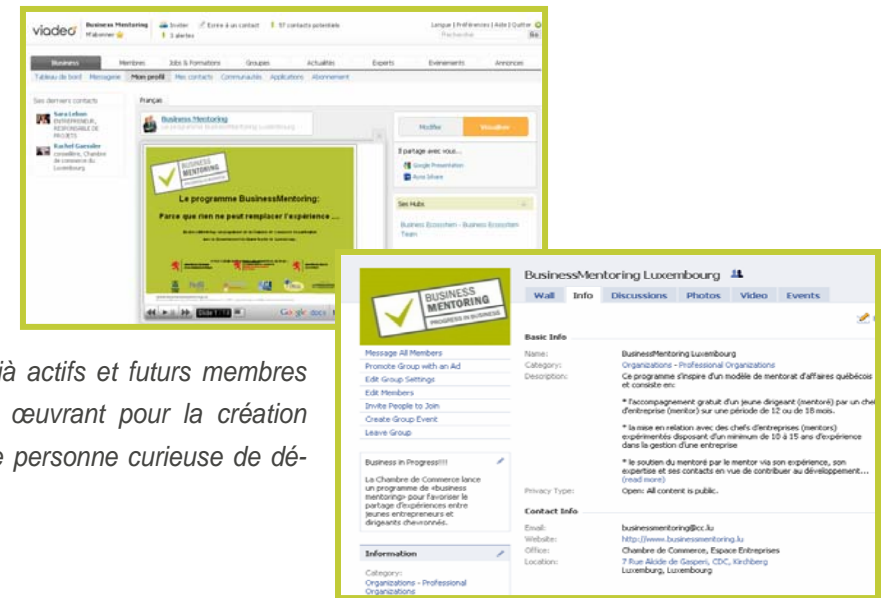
viadeo Business Mentoring M'abonner Inviter Écrire à un contact 57 contacts potentiels 3 alertes Langue | Préférences | Aide | Quitter Rechercher Go

Business Membres Jobs & Formations Groupes Actualités Experts Événements Annonces

Tableau de bord Messagerie Mon profil Mes contacts Communautés Applications Abonnement

Ses derniers contacts

Sara Lebon ENTREPRENEUR, RESPONSABLE DE PROJETS

Rachel Gaessler conseillère, Chambre de commerce du Luxembourg

Français

Business Mentoring

Modifier Visualiser

Il partage avec vous...

Google Presentation

Avoir Share

Ses Hubs

Business Ecosystem - Business Ecosystem Team

BUSINESS MENTORING

Le programme BusinessMentoring:

Parce que rien ne peut remplacer l'expérience ...

Google docs

BusinessMentoring Luxembourg

Wall Info Discussions Photos Video Events

BUSINESS MENTORING PROGRESS IN BUSINESS

Message All Members
Promote Group with an Ad
Edit Group Settings
Edit Members
Invite People to Join
Create Group Event
Leave Group

Business in Progress!!!!

La Chambre de Commerce lance un programme de «business mentoring» pour favoriser le partage d'expériences entre jeunes entrepreneurs et dirigeants chevronnés.

Information

Category:
Organizations - Professional Organizations

Basic Info

Name: BusinessMentoring Luxembourg
Category: Organizations - Professional Organizations
Description: Ce programme s'inspire d'un modèle de mentorat d'affaires québécois et consiste en:

* l'accompagnement gratuit d'un jeune dirigeant (mentoré) par un chef d'entreprise (mentor) sur une période de 12 ou de 18 mois.

* la mise en relation avec des chefs d'entreprises (mentors) expérimentés disposant d'un minimum de 10 à 15 ans d'expérience dans la gestion d'une entreprise

* le soutien du mentoré par le mentor via son expérience, son expertise et ses contacts en vue de contribuer au développement... (read more)

Privacy Type: Open: All content is public.

Contact Info

Email: businessmentoring@cc.lu
Website: http://www.businessmentoring.lu
Office: Chambre de Commerce, Espace Entreprises
Location: 7 Rue Alcide de Gasperi, CDC, Kirchberg Luxemburg, Luxembourg

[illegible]jà actifs et futurs membres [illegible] œuvrant pour la création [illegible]e personne curieuse de dé-